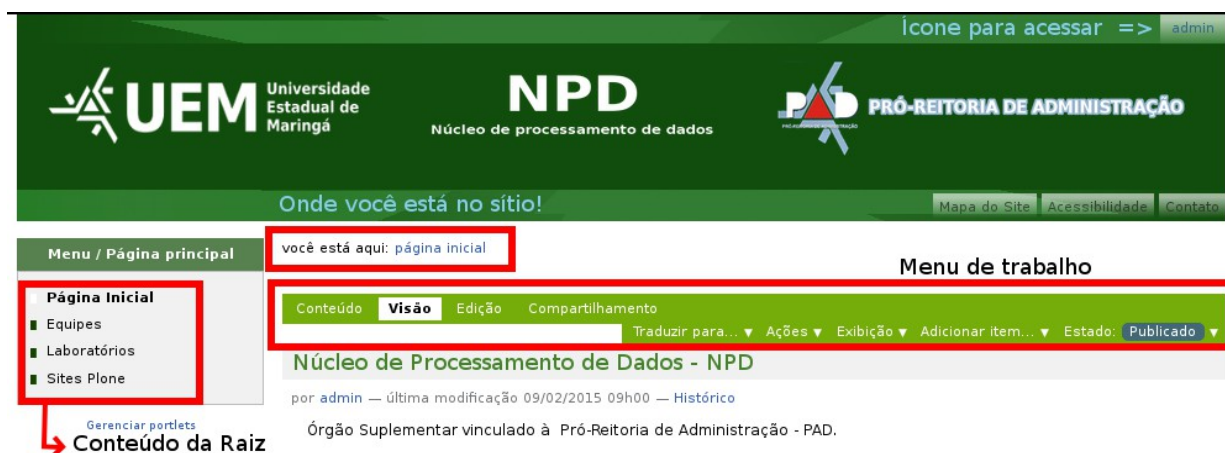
Ícone para acessar => admin

UEM Universidade Estadual de Maringá

NPD
Núcleo de processamento de dados

PAD PRÓ-REITORIA DE ADMINISTRAÇÃO

Onde você está no sítio!

Mapa do Site Acessibilidade Contato

Menu / Página principal

você está aqui: página inicial

Menu de trabalho

Página Inicial
Equipes
Laboratórios
Sites Plone

Conteúdo Visão Edição Compartilhamento

Traduzir para... ▼ Ações ▼ Exibição ▼ Adicionar item... ▼ Estado: Publicado ▼

Núcleo de Processamento de Dados - NPD

por admin — última modificação 09/02/2015 09h00 — Histórico

Gerenciar portlets
Conteúdo da Raiz

Órgão Suplementar vinculado à Pró-Reitoria de Administração - PAD.